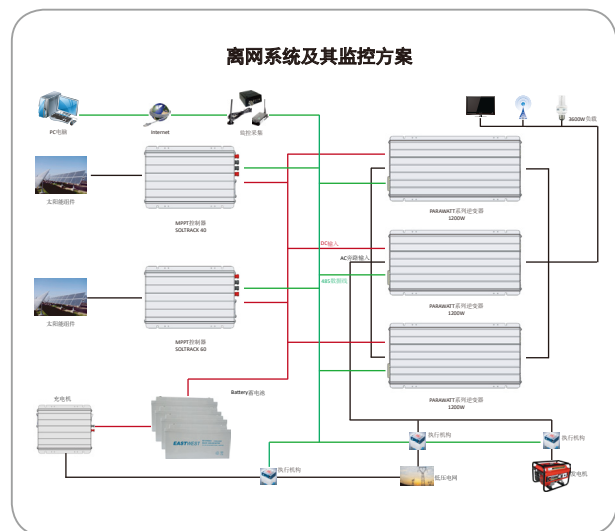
离网系统及其监控方案

PC电脑

Internet

局控采集

3600W负载

太阳能组件

MPPT控制器
SOLTRACK 40

PARAWATT系列逆变器
1200W

DC输入

AC负载输出

485数据线

太阳能组件

PARAWATT系列逆变器
1200W

MPPT控制器
SOLTRACK 60

PARAWATT系列逆变器
1200W

充电机

Battery蓄电池

EASTWEST

执行机构

执行机构

执行机构

低压电网

发电机